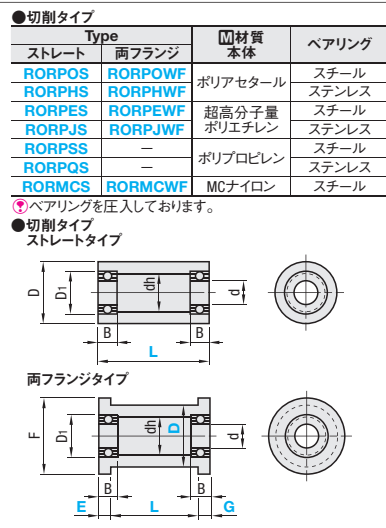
●切削タイプ

| Type ストレート | Type 両フランジ | M材質 本体 | ベアリング |
|---|---|---|---|
| RORPOS | RORPOWF | ポリアセタール | スチール |
| RORPHS | RORPHWF | ポリアセタール | ステンレス |
| RORPES | RORPEWF | 超高分子量ポリエチレン | スチール |
| RORPJS | RORPJWF | 超高分子量ポリエチレン | ステンレス |
| RORPSS | ー | ポリプロピレン | スチール |
| RORPQS | ー | ポリプロピレン | ステンレス |
| RORMCS | RORMCWF | MCナイロン | スチール |

ベアリングを圧入しております。

●切削タイプ
ストレートタイプ

D
$D_1$
dh
d
B
B
L

両フランジタイプ

F
$D_1$
dh
D
d
B
B
E
L
G